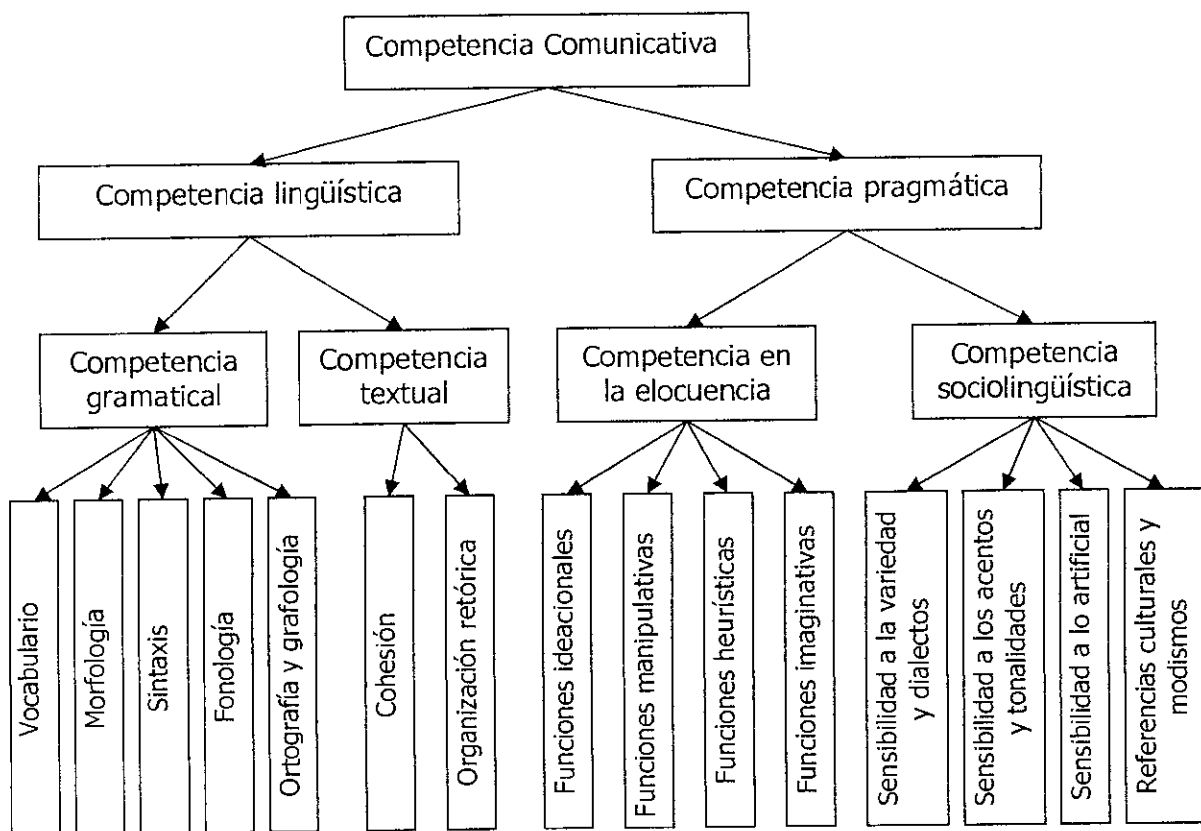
Competencia Comunicativa

Competencia lingüística

Competencia pragmática

Competencia gramatical

Competencia textual

Competencia en la elocuencia

Competencia sociolingüística

Vocabulario

Morfología

Sintaxis

Fonología

Ortografía y grafología

Cohesión

Organización retórica

Funciones ideacionales

Funciones manipulativas

Funciones heurísticas

Funciones imaginativas

Sensibilidad a la variedad y dialectos

Sensibilidad a los acentos y tonalidades

Sensibilidad a lo artificial

Referencias culturales y modismos